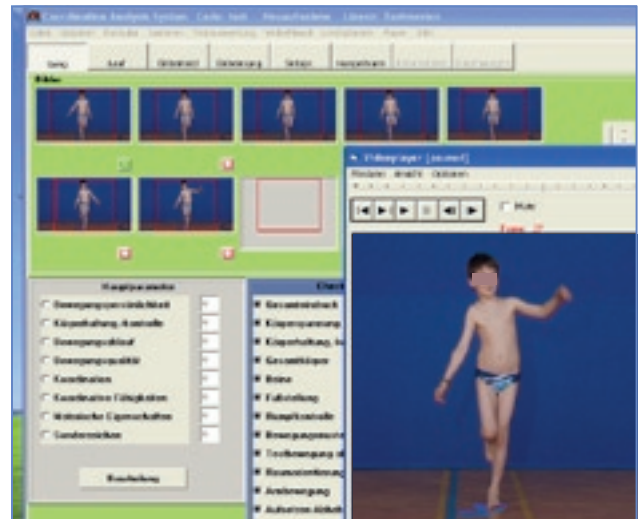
Coordination Analysis System

Bilder

Hauptparameter

Bewegungsgeschwindigkeit

Körperhaltung, Kontrolle

Bewegungsablauf

Bewegungsqualität

Koordination

Koordinative Fähigkeiten

Motorische Eigenschaften

Sonderzeichen

Beurteilung

Gesamteindruck

Körperspannung

Körperhaltung

Gesamtkörper

Beine

Fußstellung

Rumpfkontrolle

Bewegungsumfang

Armbewegung

Videoplayer

Mute